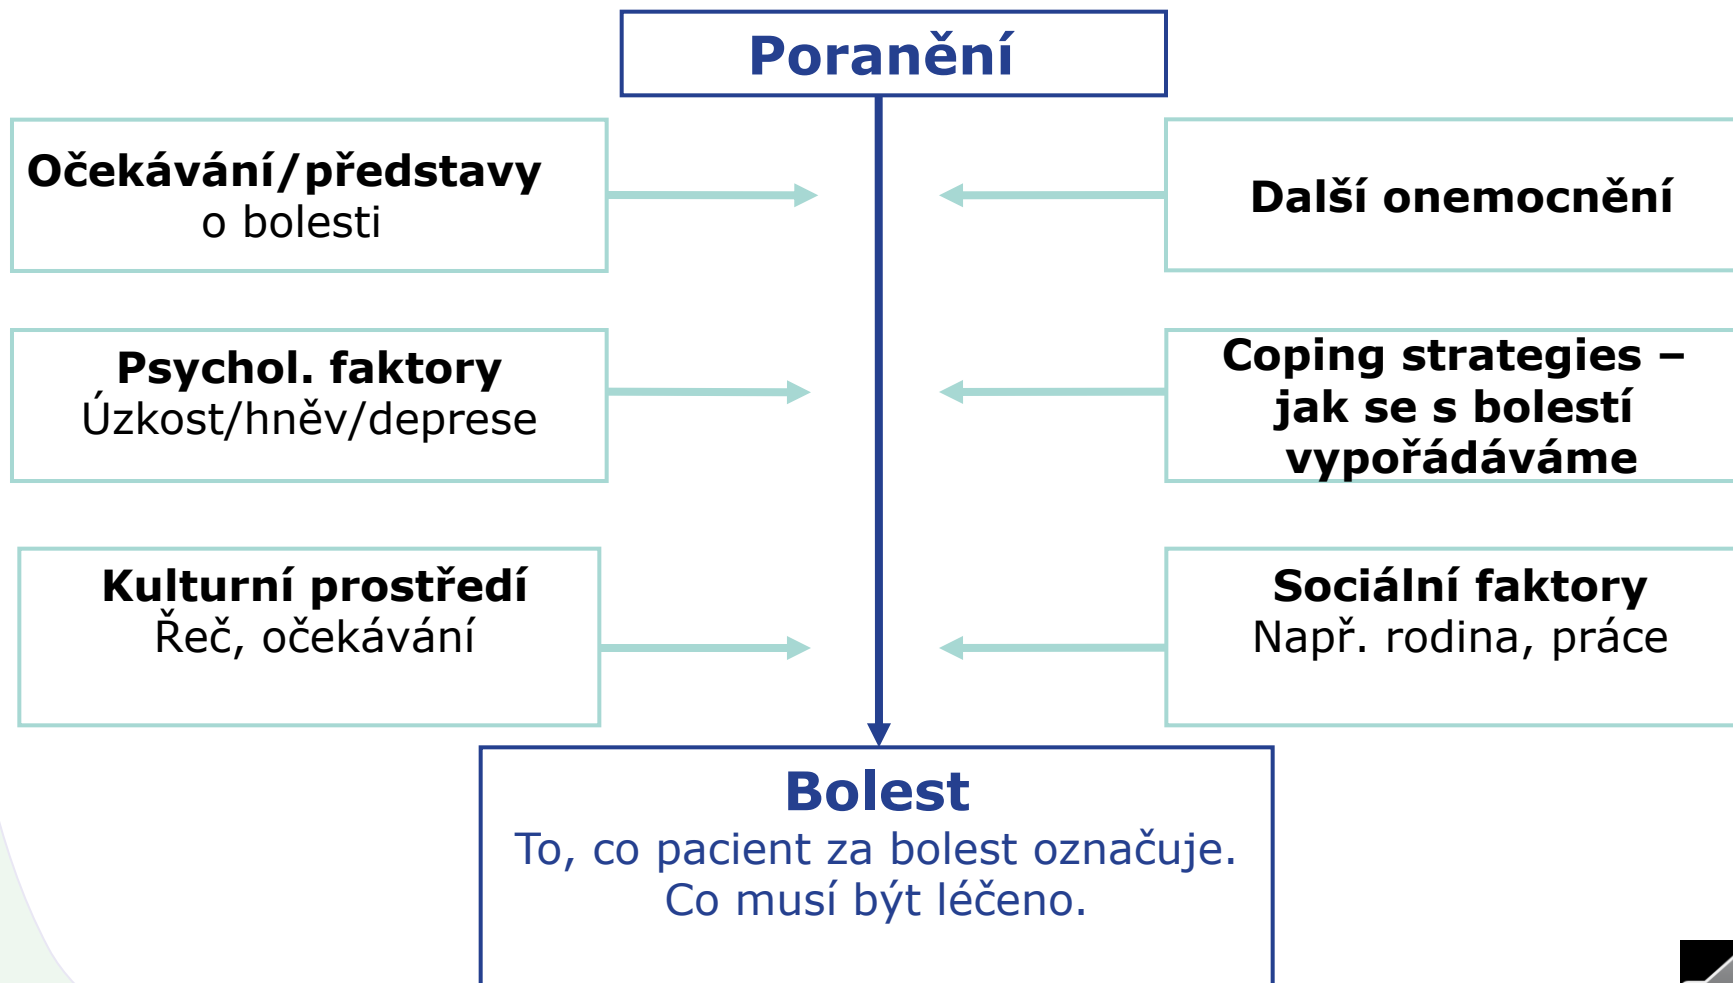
Poranění

Očekávání/představy
o bolesti

Další onemocnění

Psychol. faktory
Úzkost/hněv/deprese

Coping strategies –
jak se s bolestí
vypořádáváme

Kulturní prostředí
Řeč, očekávání

Sociální faktory
Např. rodina, práce

Bolest
To, co pacient za bolest označuje.
Co musí být léčeno.